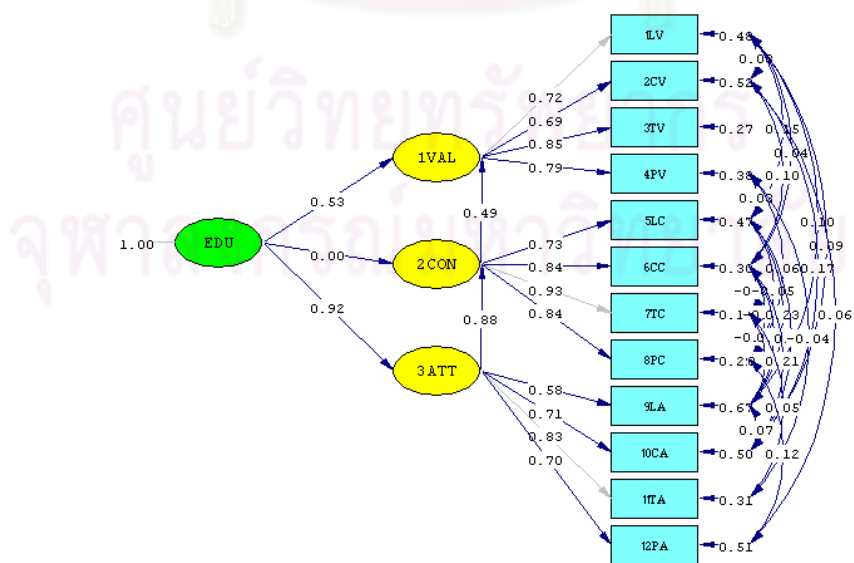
ศูนย์วิทยทรัพยากร
จุฬาลงกรณ์มหาวิทยาลัย

1.00 EDU
0.53
0.00
0.92
1VAL
2CON
3ATT
0.49
0.88
0.72
0.69
0.85
0.79
0.73
0.84
0.93
0.84
0.58
0.71
0.83
0.70
1LV 0.48
2CV 0.52
3TV 0.27
4PV 0.38
5LC 0.47
6CC 0.30
7TC 0.1
8PC 0.2
9LA 0.67
10CA 0.50
11TA 0.31
12PA 0.51
0.09
0.15
0.04
0.10
0.09
0.10
0.09
0.06
0.17
-0.05
0.23
0.06
-0.04
0.21
0.05
0.07
0.12